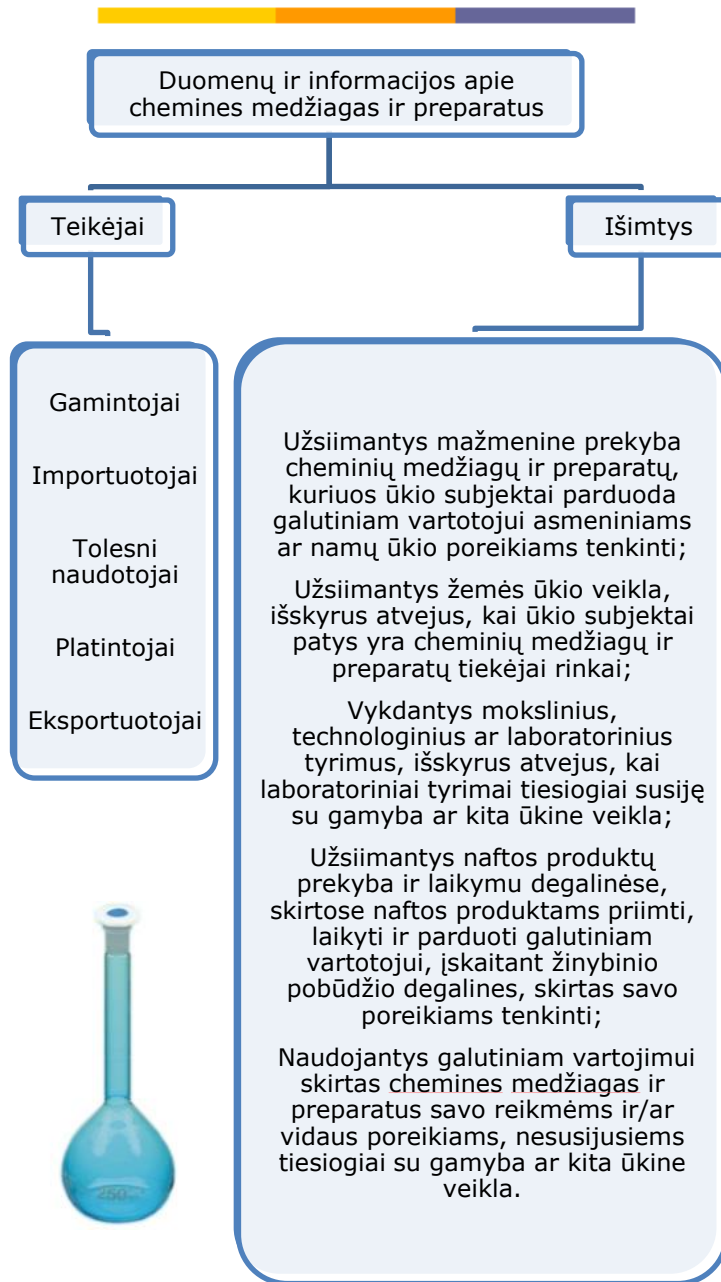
Duomenų ir informacijos apie chemines medžiagas ir preparatus

Teikėjai

Išimtys

Gamintojai

Importuotojai

Tolesni naudotojai

Platintojai

Eksportuotojai

Užsiimantys mažmenine prekyba cheminių medžiagų ir preparatų, kuriuos ūkio subjektai parduoda galutiniam vartotojui asmeniniams ar namų ūkio poreikiams tenkinti;

Užsiimantys žemės ūkio veikla, išskyrus atvejus, kai ūkio subjektai patys yra cheminių medžiagų ir preparatų tiekėjai rinkai;

Vykdantys mokslinius, technologinius ar laboratorinius tyrimus, išskyrus atvejus, kai laboratoriniai tyrimai tiesiogiai susiję su gamyba ar kita ūkine veikla;

Užsiimantys naftos produktų prekyba ir laikymu degalinėse, skirtose naftos produktams priimti, laikyti ir parduoti galutiniam vartotojui, įskaitant žinybinio pobūdžio degalines, skirtas savo poreikiams tenkinti;

Naudojantys galutiniam vartojimui skirtas chemines medžiagas ir preparatus savo reikmėms ir/ar vidaus poreikiams, nesusijusiems tiesiogiai su gamyba ar kita ūkine veikla.

250